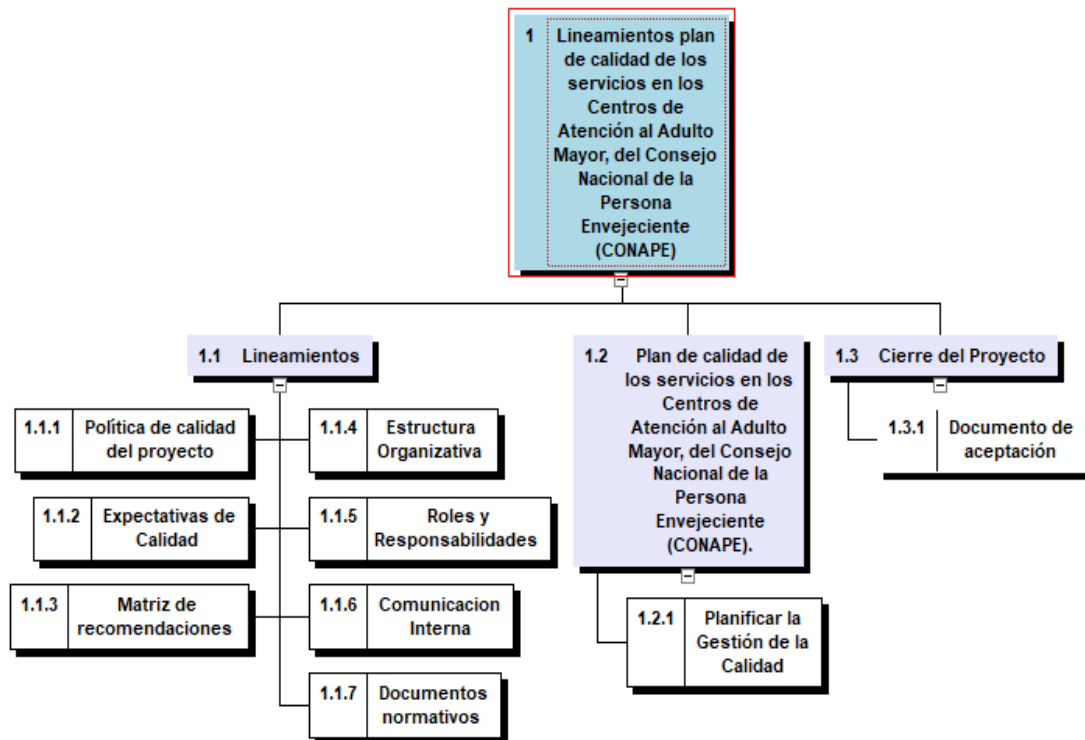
1 Lineamientos plan de calidad de los servicios en los Centros de Atención al Adulto Mayor, del Consejo Nacional de la Persona Envejeciente (CONAPE)

1.1 Lineamientos

1.1.1 Política de calidad del proyecto

1.1.2 Expectativas de Calidad

1.1.3 Matriz de recomendaciones

1.1.4 Estructura Organizativa

1.1.5 Roles y Responsabilidades

1.1.6 Comunicacion Interna

1.1.7 Documentos normativos

1.2 Plan de calidad de los servicios en los Centros de Atención al Adulto Mayor, del Consejo Nacional de la Persona Envejeciente (CONAPE).

1.2.1 Planificar la Gestión de la Calidad

1.3 Cierre del Proyecto

1.3.1 Documento de aceptación